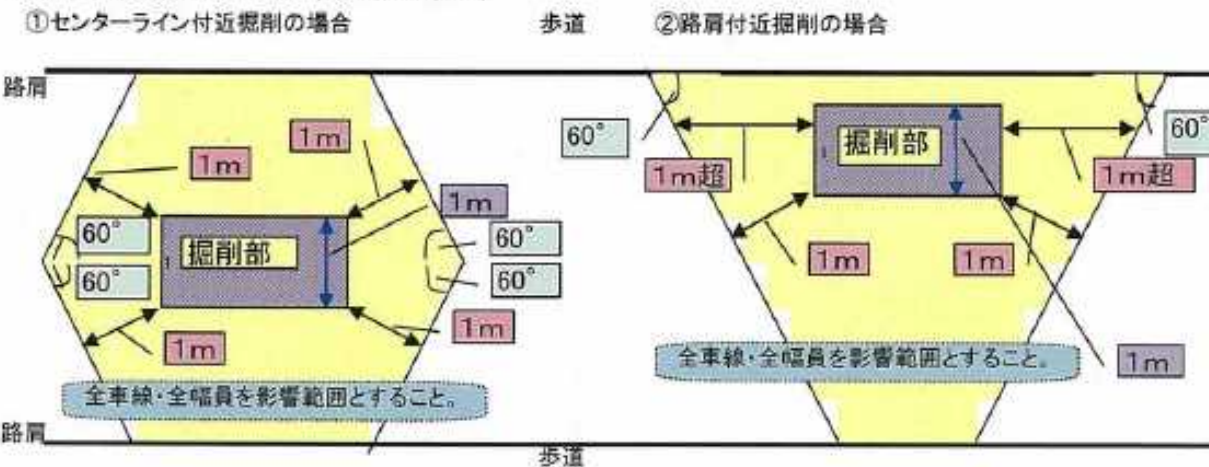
①センターライン付近掘削の場合

歩道

②路肩付近掘削の場合

路肩

1m

1m

1m

60°

60°

掘削部

60°

60°

1m

1m

全車線・全幅員を影響範囲とすること。

路肩

60°

1m超

掘削部

60°

1m超

1m

1m

全車線・全幅員を影響範囲とすること。

1m

歩道